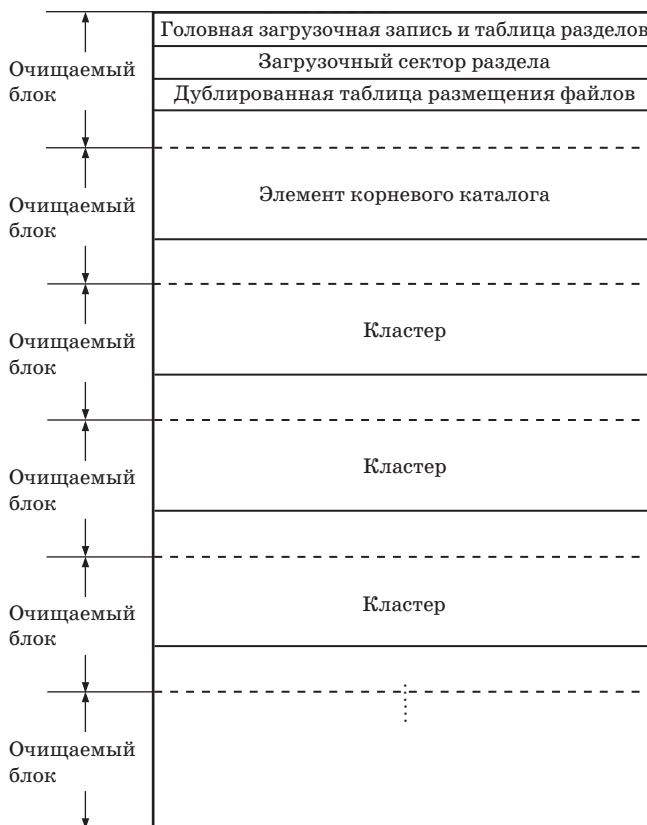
Очищаемый блок

Головная загрузочная запись и таблица разделов

Загрузочный сектор раздела

Дублированная таблица размещения файлов

Очищаемый блок

Элемент корневого каталога

Очищаемый блок

Кластер

Очищаемый блок

Кластер

Очищаемый блок

Кластер

Очищаемый блок